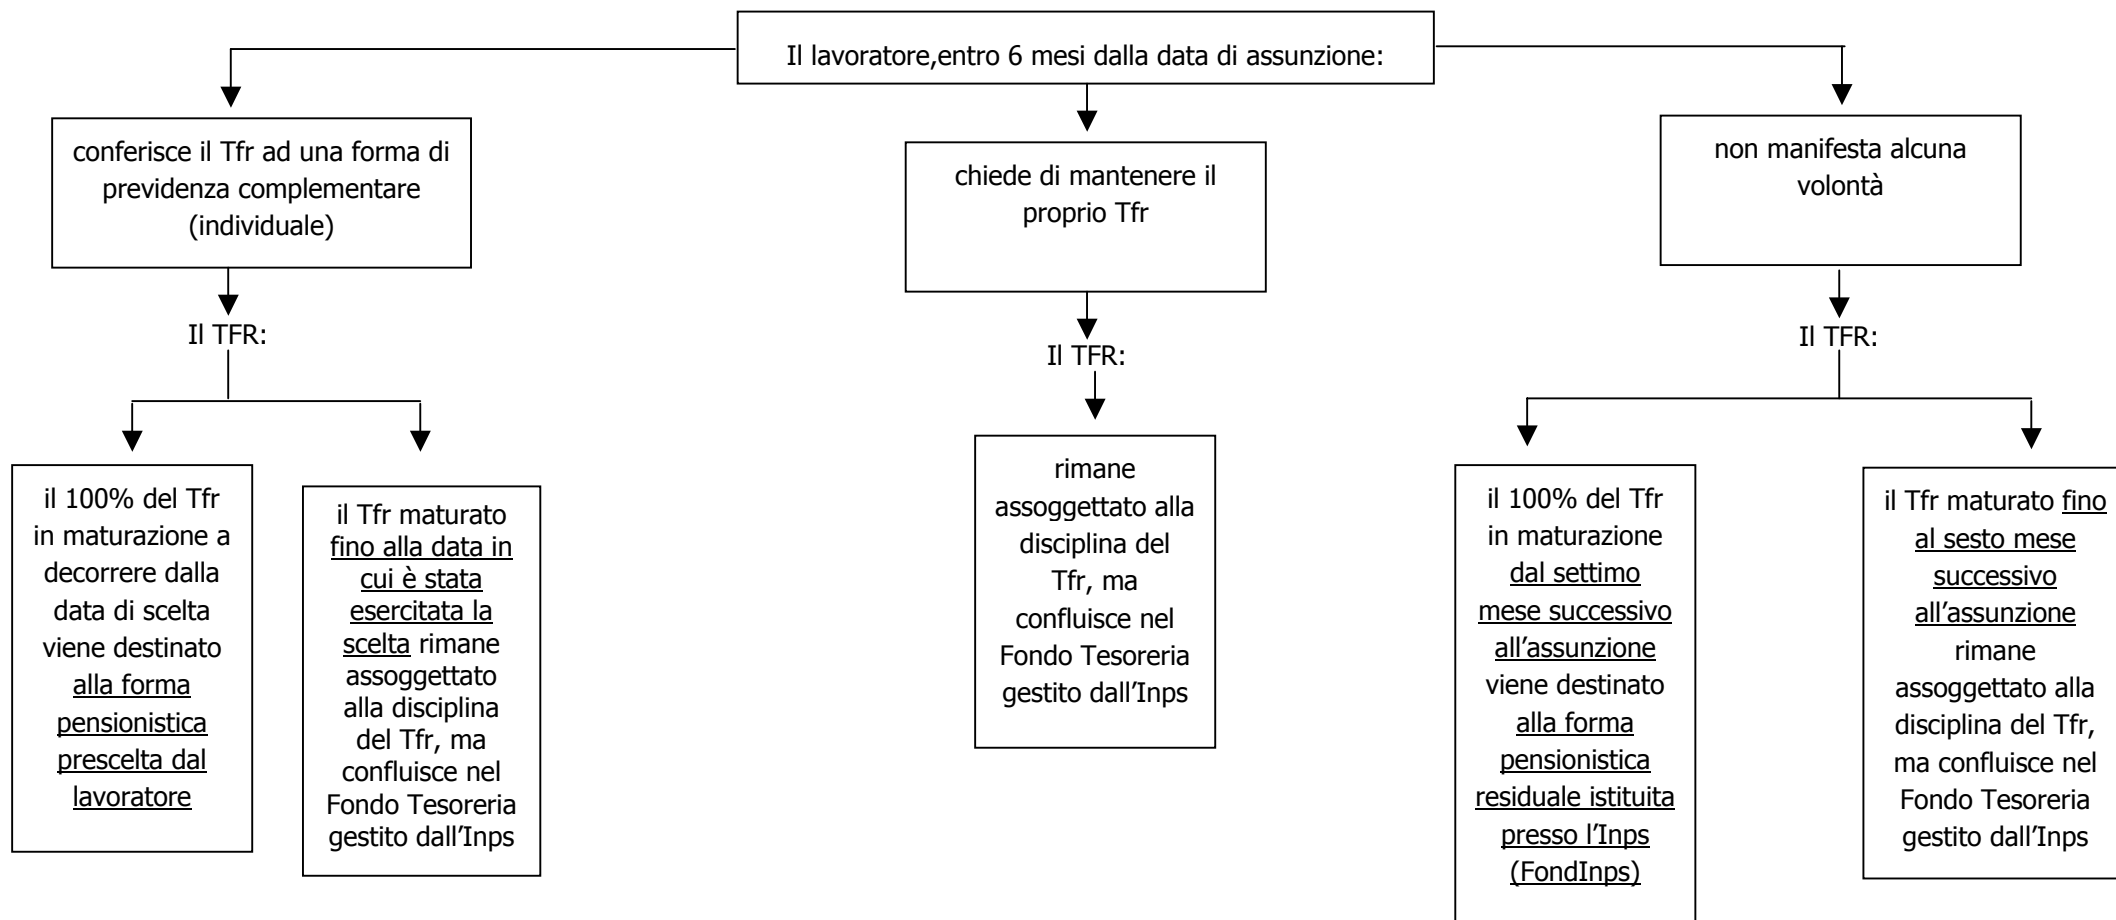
Il lavoratore,entro 6 mesi dalla data di assunzione:

conferisce il Tfr ad una forma di previdenza complementare (individuale)

Il TFR:

il 100% del Tfr in maturazione a decorrere dalla data di scelta viene destinato alla forma pensionistica prescelta dal lavoratore

il Tfr maturato fino alla data in cui è stata esercitata la scelta rimane assoggettato alla disciplina del Tfr, ma confluisce nel Fondo Tesoreria gestito dall'Inps

chiede di mantenere il proprio Tfr

Il TFR:

rimane assoggettato alla disciplina del Tfr, ma confluisce nel Fondo Tesoreria gestito dall'Inps

non manifesta alcuna volontà

Il TFR:

il 100% del Tfr in maturazione dal settimo mese successivo all'assunzione viene destinato alla forma pensionistica residuale istituita presso l'Inps (FondInps)

il Tfr maturato fino al sesto mese successivo all'assunzione rimane assoggettato alla disciplina del Tfr, ma confluisce nel Fondo Tesoreria gestito dall'Inps